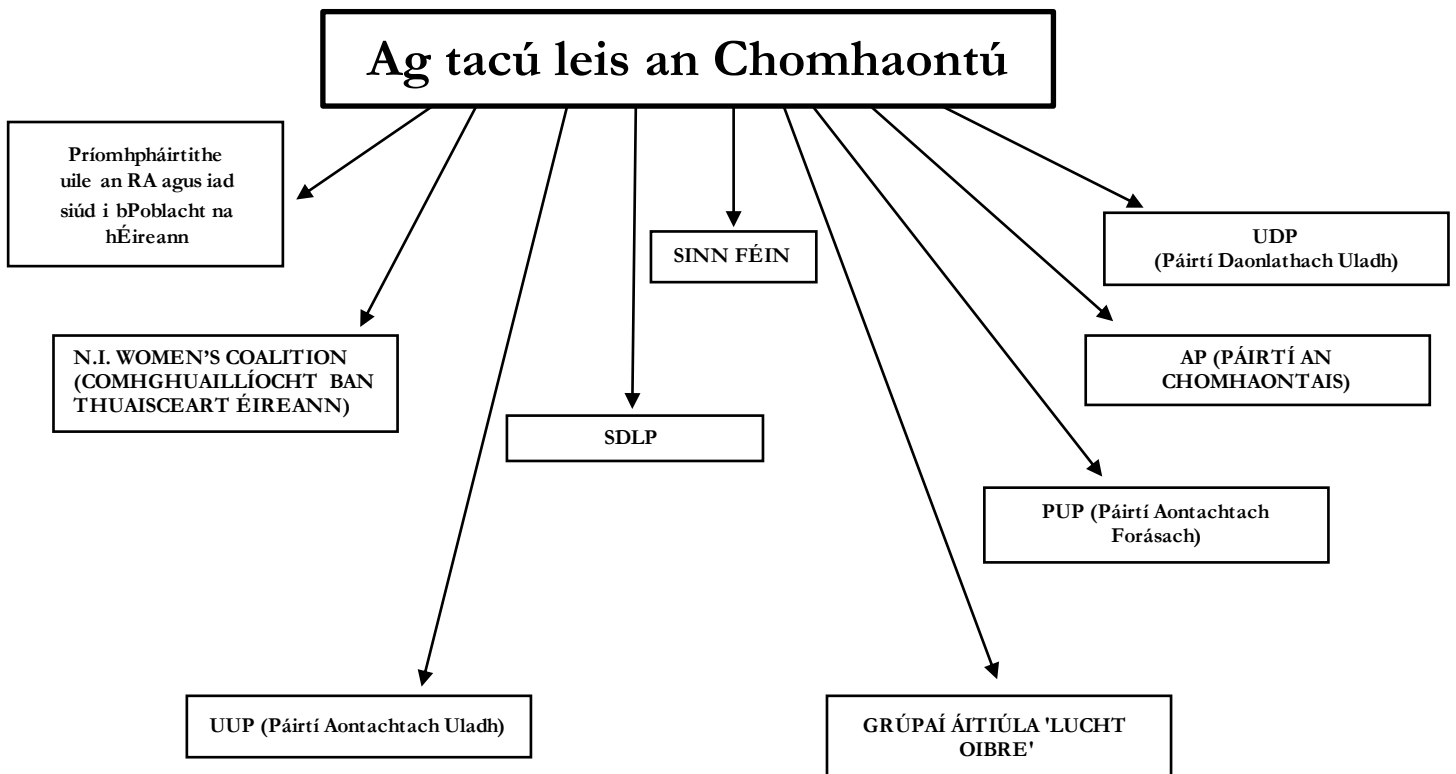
Ag tacú leis an Chomhaontú

Príomhpháirtithe uile an RA agus iad siúd i bPoblacht na hÉireann

SINN FÉIN

UDP
(Páirtí Daonlathach Uladh)

N.I. WOMEN'S COALITION (COMHGHUAILLÍOCHT BAN THUAISCEART ÉIREANN)

SDLP

AP (PÁIRTÍ AN CHOMHAONTAIS)

PUP (Páirtí Aontachtach Forásach)

UUP (Páirtí Aontachtach Uladh)

GRÚPAÍ ÁITIÚLA 'LUCHT OIBRE'